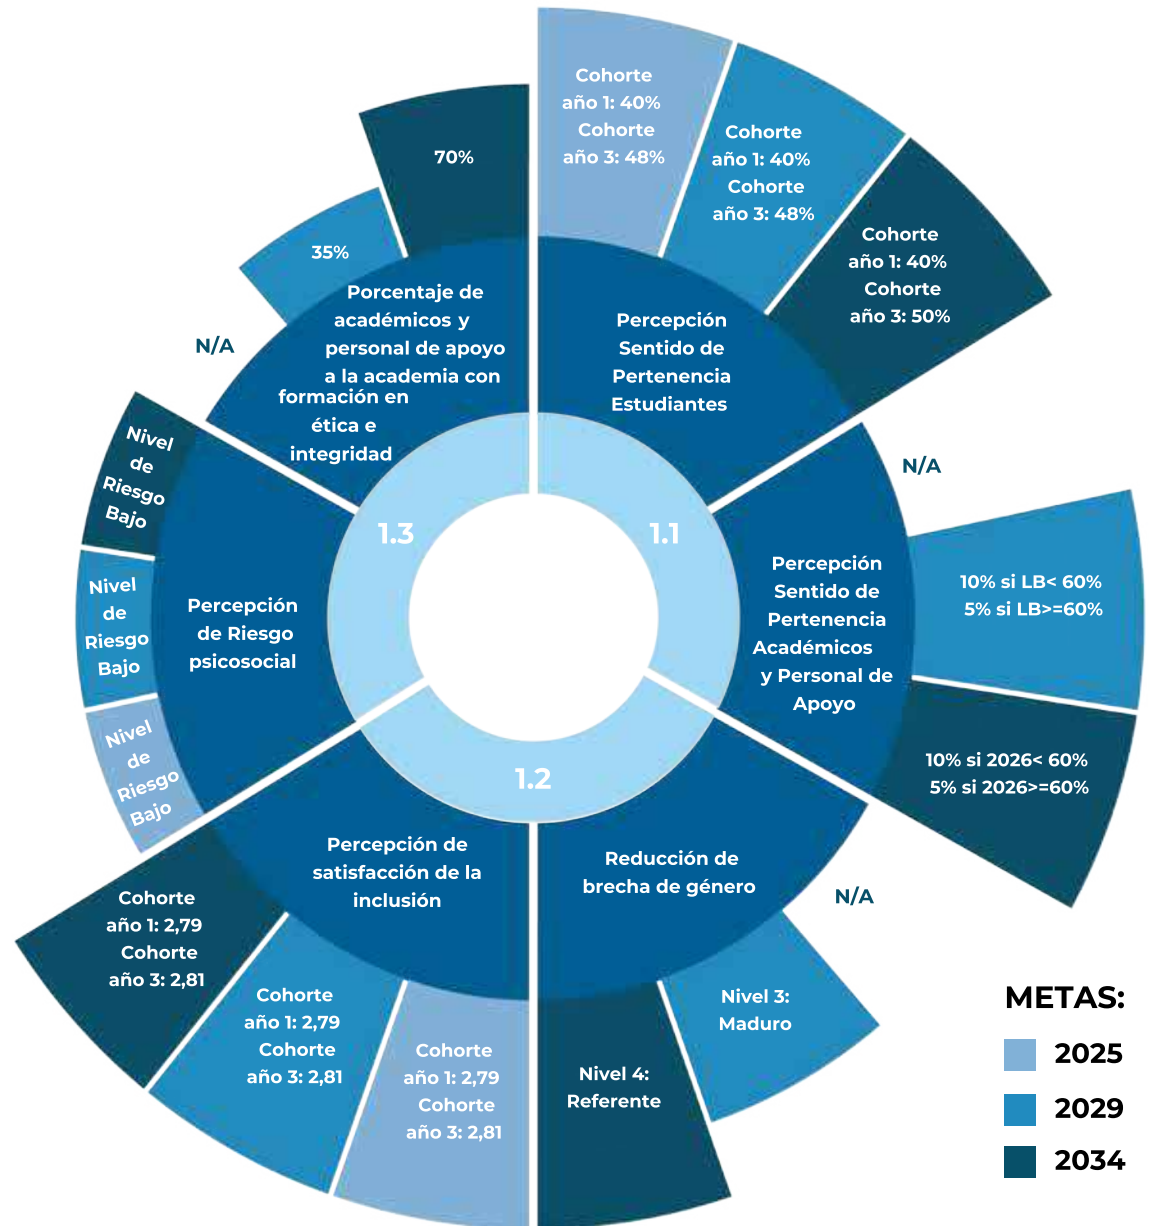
Cohorte año 1: 40% Cohorte año 3: 48%

Cohorte año 1: 40% Cohorte año 3: 48%

Cohorte año 1: 40% Cohorte año 3: 50%

Percepción Sentido de Pertenencia Estudiantes

N/A

Percepción Sentido de Pertenencia Académicos y Personal de Apoyo

10% si LB< 60% 5% si LB>=60%

10% si 2026< 60% 5% si 2026>=60%

1.1

1.2

1.3

Reducción de brecha de género

N/A

Nivel 3: Maduro

Nivel 4: Referente

Percepción de satisfacción de la inclusión

Cohorte año 1: 2,79 Cohorte año 3: 2,81

Cohorte año 1: 2,79 Cohorte año 3: 2,81

Cohorte año 1: 2,79 Cohorte año 3: 2,81

Percepción de Riesgo psicosocial

Nivel de Riesgo Bajo

Nivel de Riesgo Bajo

Nivel de Riesgo Bajo

Porcentaje de académicos y personal de apoyo a la academia con formación en ética e integridad

N/A

35%

70%

METAS:
2025
2029
2034